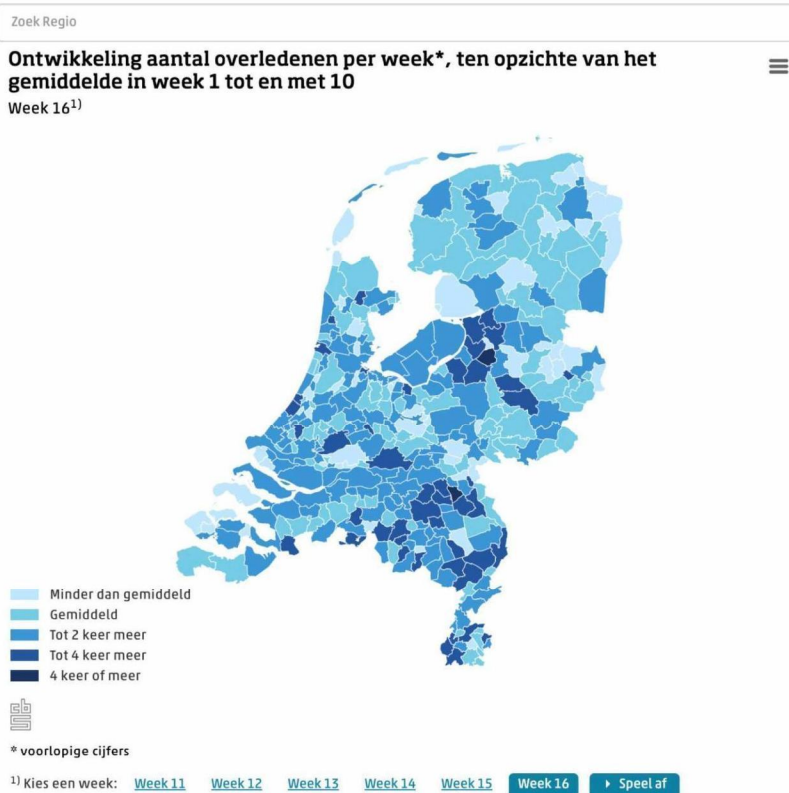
Zoek Regio

Ontwikkeling aantal overledenen per week*, ten opzichte van het gemiddelde in week 1 tot en met 10

Week 16$^{1)}$

Minder dan gemiddeld
Gemiddeld
Tot 2 keer meer
Tot 4 keer meer
4 keer of meer

cbs

* voorlopige cijfers

$^{1)}$ Kies een week: Week 11 Week 12 Week 13 Week 14 Week 15 Week 16 ▸ Speel af